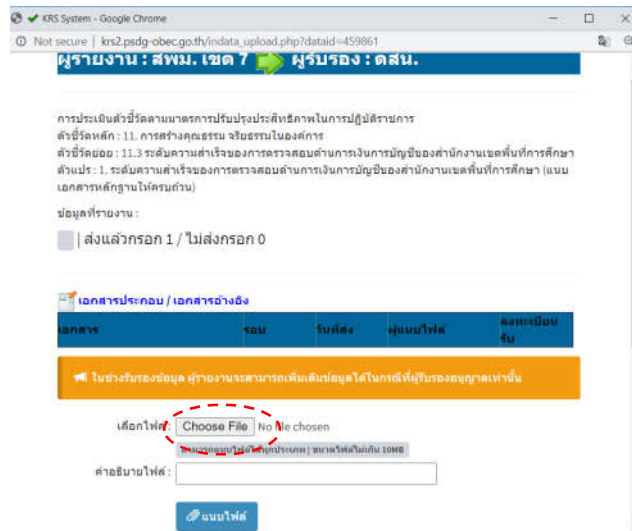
KRS System - Google Chrome

Not secure | krs2.psdg-obec.go.th/indata_upload.php?dataid=459861

ผู้รายงาน : สพม. เขต 7 ผู้รับรอง : ตสน.

การประเมินตัวชี้วัดตามมาตรการปรับปรุงประสิทธิภาพในการปฏิบัติราชการ
ตัวชี้วัดหลัก : 11. การสร้างคุณธรรม จริยธรรมในองค์การ
ตัวชี้วัดย่อย : 11.3 ระดับความสำเร็จของการตรวจสอบด้านการเงินการบัญชีของสำนักงานเขตพื้นที่การศึกษา
ตัวแปร : 1. ระดับความสำเร็จของการตรวจสอบด้านการเงินการบัญชีของสำนักงานเขตพื้นที่การศึกษา (แนบเอกสารหลักฐานให้ครบถ้วน)

ข้อมูลที่รายงาน :

| ส่งแล้วกรอก 1 / ไม่ส่งกรอก 0

เอกสารประกอบ / เอกสารอ้างอิง

| เอกสาร | รอบ | วันที่ส่ง | ผู้แนบไฟล์ | ลงทะเบียนรับ |
|---|---|---|---|---|

ในช่วงรับรองข้อมูล ผู้รายงานจะสามารถเพิ่มเติมข้อมูลได้ในกรณีที่ผู้รับรองอนุญาตเท่านั้น

เลือกไฟล์ : Choose File No file chosen
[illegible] | ขนาดไฟล์ไม่เกิน 10MB

คำอธิบายไฟล์ :

แนบไฟล์